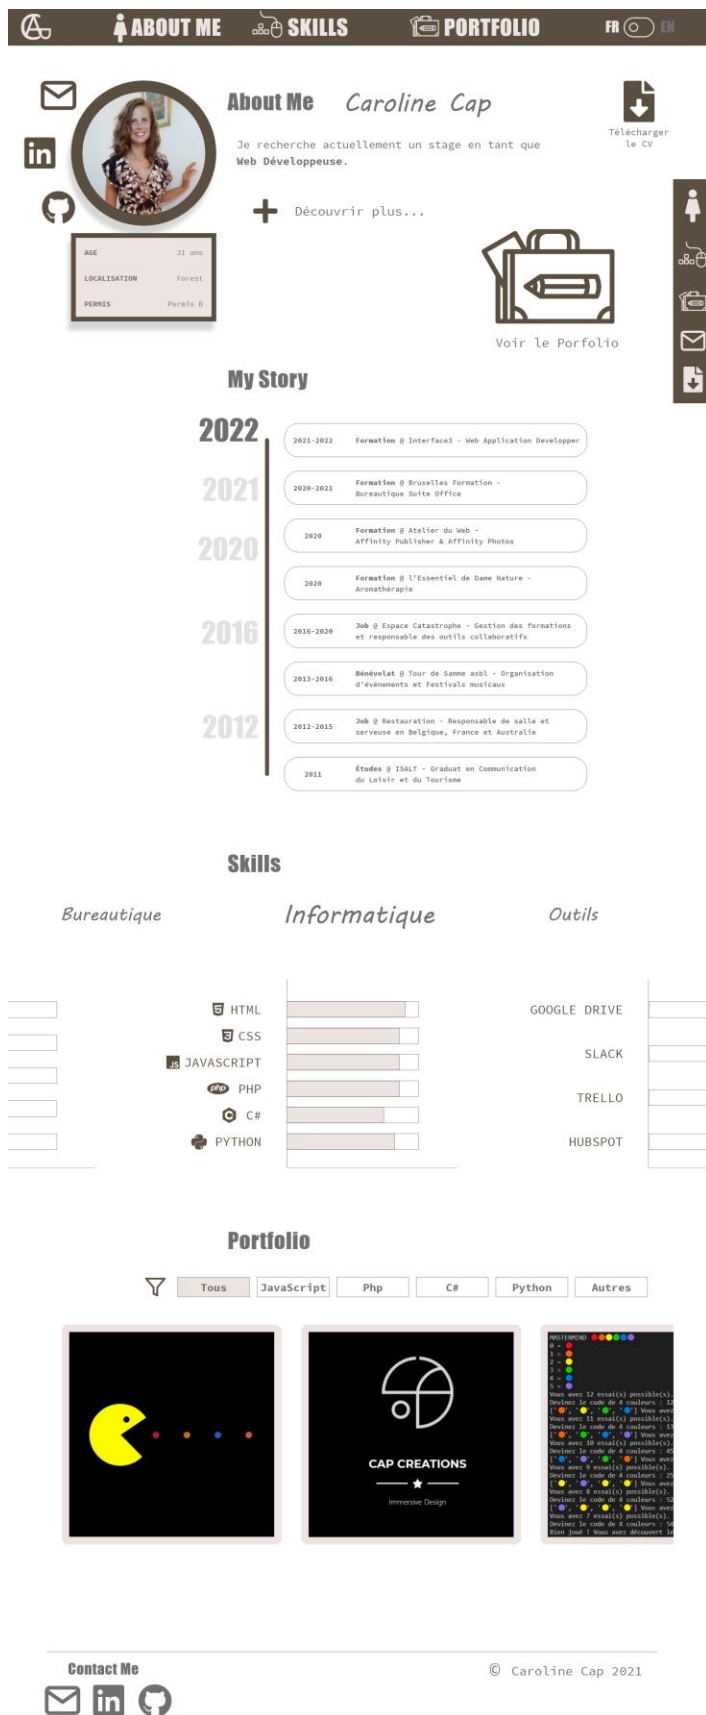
ABOUT ME SKILLS PORTFOLIO FR EN

About Me Caroline Cap

Je recherche actuellement un stage en tant que Web Développeuse.

Télécharger le CV

Découvrir plus...

| AGE | 31 ans |
|---|---|
| LOCALISATION | Forest |
| PERMIS | Permis B |

Voir le Porfolio

My Story

2022
2021
2020
2016
2012

2021-2022 Formation @ Interface3 - Web Application Developper

2020-2021 Formation @ Bruxelles Formation - Bureautique Suite Office

2020 Formation @ Atelier du Web - Affinity Publisher & Affinity Photos

2020 Formation @ L'Essentiel de Dame Nature - Aromathérapie

2016-2020 Job @ Espace Catastrophe - Gestion des formations et responsable des outils collaboratifs

2013-2016 Bénévolat @ Tour de Samme asbl - Organisation d'événements et Festivals musicaux

2012-2015 Job @ Restauration - Responsable de salle et serveuse en Belgique, France et Australie

2011 Études @ ISALT - Graduat en Communication du Loisir et du Tourisme

Skills

Bureautique Informatique Outils

HTML
CSS
JAVASCRIPT
PHP
C#
PYTHON

GOOGLE DRIVE
SLACK
TRELLO
HUBSPOT

Portfolio

Tous JavaScript Php C# Python Autres

CAP CREATIONS
Immersive Design

MASTERMIND
Vous avez 12 essai(s) possible(s).
Devinez le code de 4 couleurs : 12
Vous avez 11 essai(s) possible(s).
Devinez le code de 4 couleurs : 13
Vous avez 10 essai(s) possible(s).
Devinez le code de 4 couleurs : 45
Vous avez 9 essai(s) possible(s).
Devinez le code de 4 couleurs : 25
Vous avez 8 essai(s) possible(s).
Devinez le code de 4 couleurs : 52
Vous avez 7 essai(s) possible(s).
Devinez le code de 4 couleurs : 54
Bien joué ! Vous avez découvert le

Contact Me

© Caroline Cap 2021